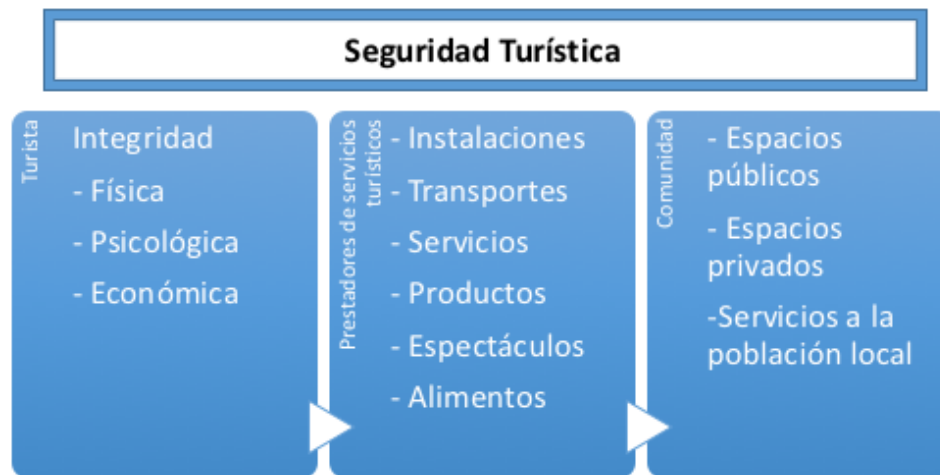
Seguridad Turística

Turista

Integridad

- Física

- Psicológica

- Económica

Prestadores de servicios turísticos

- Instalaciones

- Transportes

- Servicios

- Productos

- Espectáculos

- Alimentos

Comunidad

- Espacios públicos

- Espacios privados

-Servicios a la población local